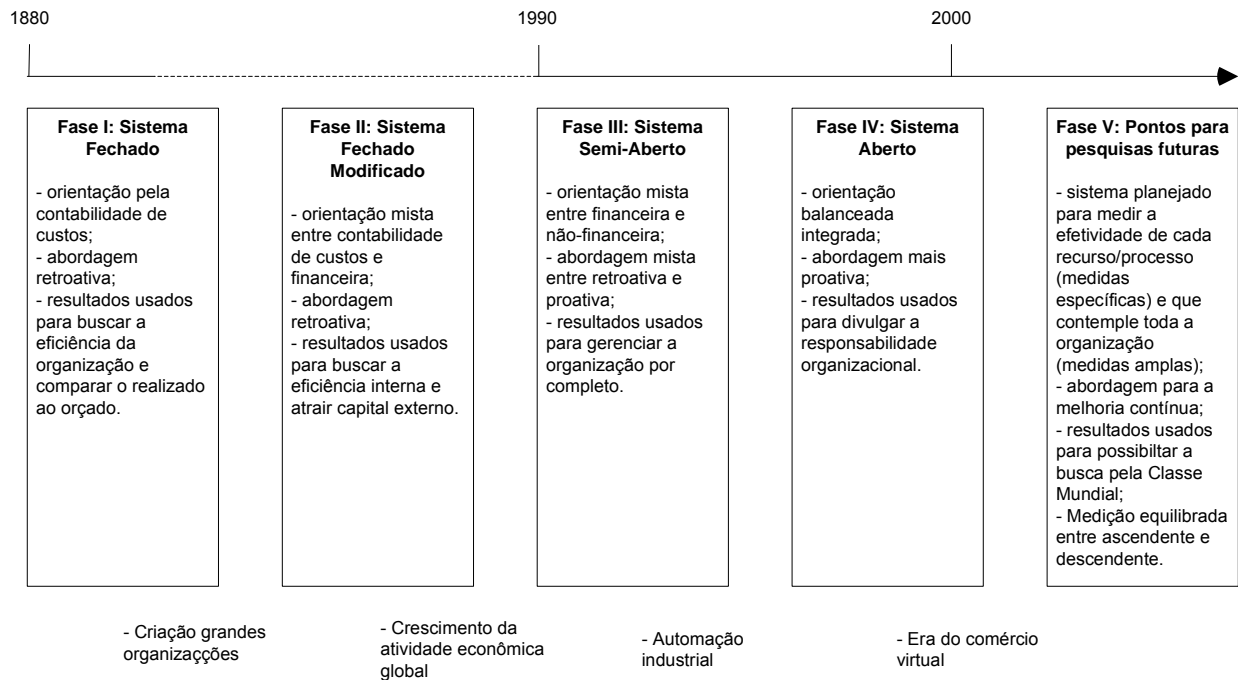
1880

1990

2000

Fase I: Sistema Fechado

- orientação pela contabilidade de custos;
- abordagem retroativa;
- resultados usados para buscar a eficiência da organização e comparar o realizado ao orçado.

Fase II: Sistema Fechado Modificado

- orientação mista entre contabilidade de custos e financeira;
- abordagem retroativa;
- resultados usados para buscar a eficiência interna e atrair capital externo.

Fase III: Sistema Semi-Aberto

- orientação mista entre financeira e não-financeira;
- abordagem mista entre retroativa e proativa;
- resultados usados para gerenciar a organização por completo.

Fase IV: Sistema Aberto

- orientação balanceada integrada;
- abordagem mais proativa;
- resultados usados para divulgar a responsabilidade organizacional.

Fase V: Pontos para pesquisas futuras

- sistema planejado para medir a efetividade de cada recurso/processo (medidas específicas) e que contemple toda a organização (medidas amplas);
- abordagem para a melhoria contínua;
- resultados usados para possibiltar a busca pela Classe Mundial;
- Medição equilibrada entre ascendente e descendente.

- Criação grandes organizaçções

- Crescimento da atividade econômica global

- Automação industrial

- Era do comércio virtual